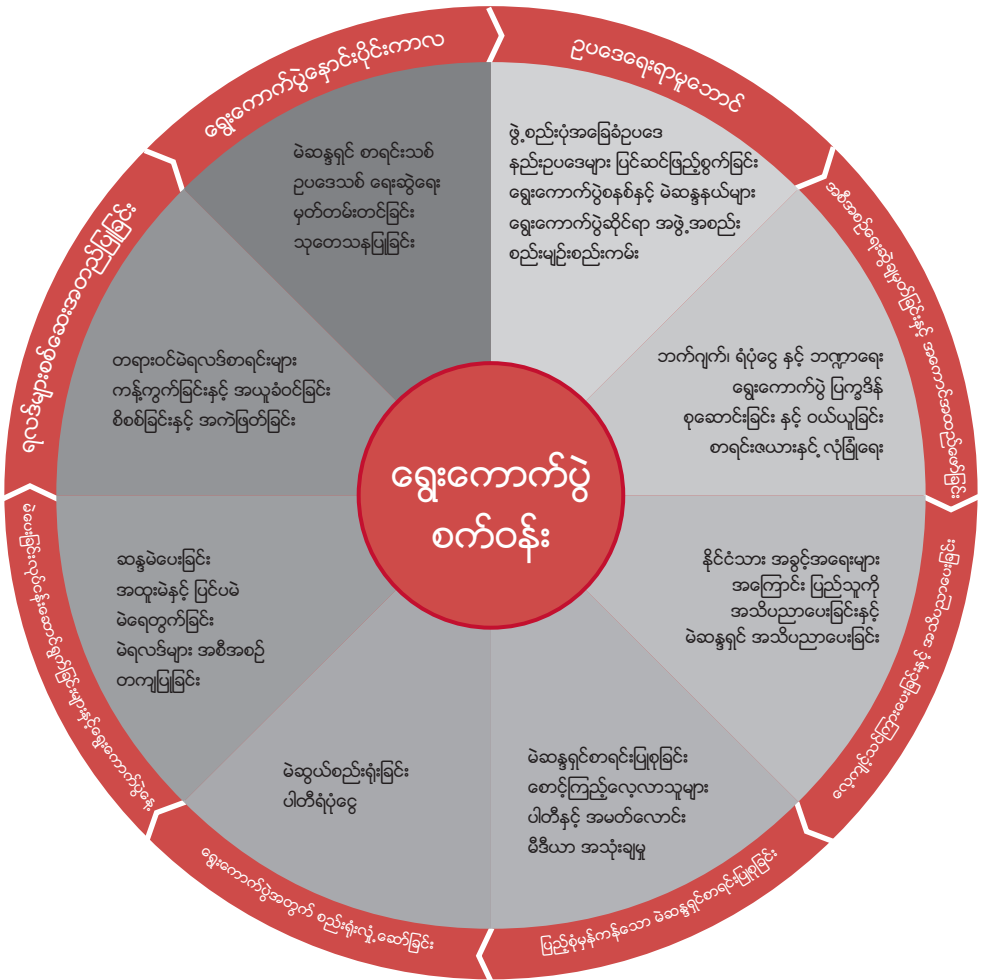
ရွေးကောက်ပွဲ စက်ဝန်း

ဥပဒေရေးရာမူဘောင်

ဖွဲ့စည်းပုံအခြေခံဥပဒေ
နည်းဥပဒေများ ပြင်ဆင်ဖြည့်စွက်ခြင်း
ရွေးကောက်ပွဲစနစ်နှင့် မဲဆန္ဒနယ်များ
ရွေးကောက်ပွဲဆိုင်ရာ အဖွဲ့အစည်း
စည်းမျဉ်းစည်းကမ်း

အစီအစဉ်ရေးဆွဲချမှတ်ခြင်းနှင့် အကောင်အထည်ဖော်ခြင်း

ဘက်ဂျက်၊ ရံပုံငွေ နှင့် ဘဏ္ဍာရေး
ရွေးကောက်ပွဲ ပြက္ခဒိန်
စုဆောင်းခြင်း နှင့် ဝယ်ယူခြင်း
စာရင်းဇယားနှင့် လုံခြုံရေး

လေ့ကျင့်သင်ကြားပေးခြင်းနှင့် အသိပညာပေးခြင်း

နိုင်ငံသား အခွင့်အရေးများ
အကြောင်း ပြည်သူကို
အသိပညာပေးခြင်းနှင့်
မဲဆန္ဒရှင် အသိပညာပေးခြင်း

ပြည့်စုံမှန်ကန်သော မဲဆန္ဒရှင်စာရင်းပြုစုခြင်း

မဲဆန္ဒရှင်စာရင်းပြုစုခြင်း
စောင့်ကြည့်လေ့လာသူများ
ပါတီနှင့် အမတ်လောင်း
မီဒီယာ အသုံးချမှု

ရွေးကောက်ပွဲအတွက် စည်းရုံးလှုံ့ဆော်ခြင်း

မဲဆွယ်စည်းရုံးခြင်း
ပါတီရံပုံငွေ

မဲပေးခြင်းလုပ်ငန်းဆောင်ရွက်ခြင်းများနှင့်ရွေးကောက်ပွဲနေ့

ဆန္ဒမဲပေးခြင်း
အထူးမဲနှင့် ပြင်ပမဲ
မဲရေတွက်ခြင်း
မဲရလဒ်များ အစီအစဉ်
တကျပြုခြင်း

ရလဒ်များစိစစ်အတည်ပြုခြင်း

တရားဝင်မဲရလဒ်စာရင်းများ
ကန့်ကွက်ခြင်းနှင့် အယူခံဝင်ခြင်း
စိစစ်ခြင်းနှင့် အကဲဖြတ်ခြင်း

ရွေးကောက်ပွဲနှောင်းပိုင်းကာလ

မဲဆန္ဒရှင် စာရင်းသစ်
ဥပဒေသစ် ရေးဆွဲရေး
မှတ်တမ်းတင်ခြင်း
သုတေသနပြုခြင်း